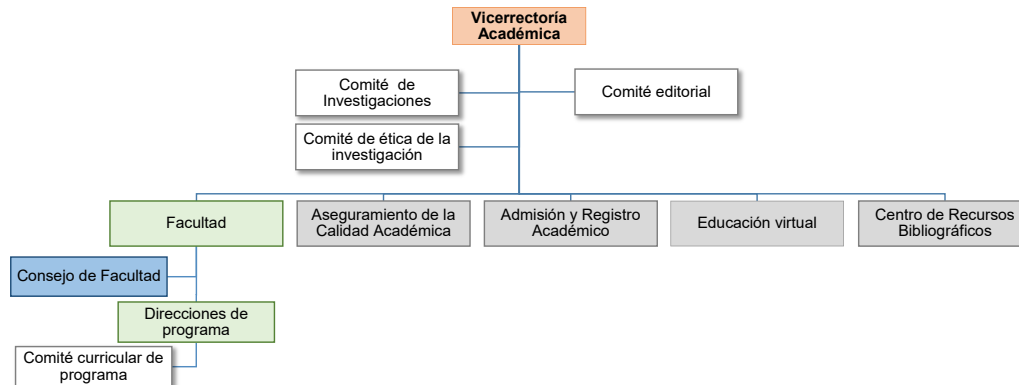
Vicerrectoría Académica

Comité de Investigaciones

Comité editorial

Comité de ética de la investigación

Facultad

Aseguramiento de la Calidad Académica

Admisión y Registro Académico

Educación virtual

Centro de Recursos Bibliográficos

Consejo de Facultad

Direcciones de programa

Comité curricular de programa